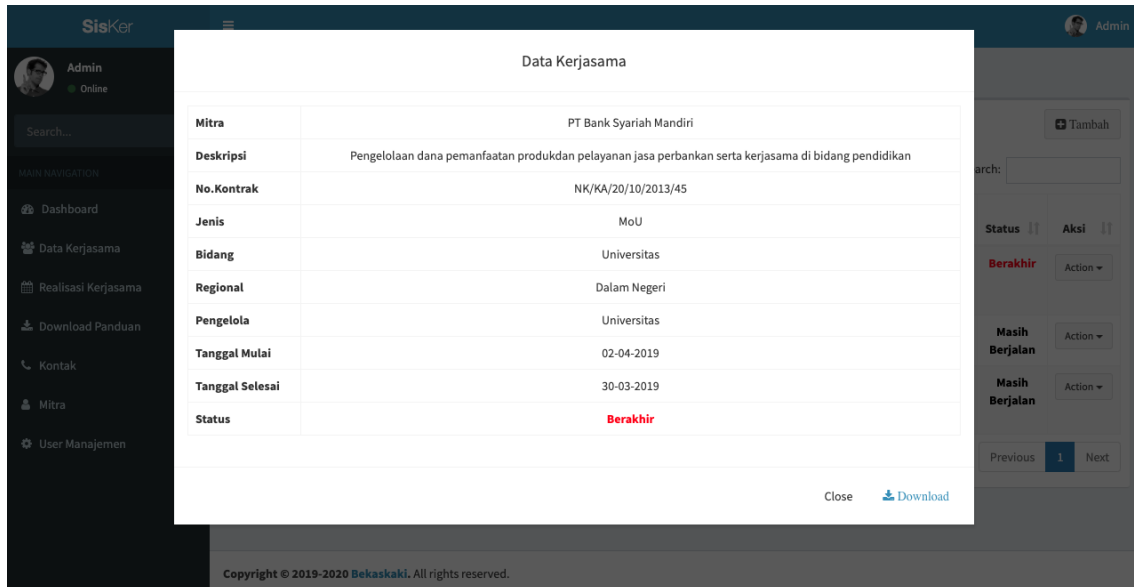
SisKer

Admin

Admin
Online

Search...

MAIN NAVIGATION

Dashboard

Data Kerjasama

Realisasi Kerjasama

Download Panduan

Kontak

Mitra

User Manajemen

Data Kerjasama

| Mitra | PT Bank Syariah Mandiri |
|---|---|
| Deskripsi | Pengelolaan dana pemanfaatan produkdan pelayanan jasa perbankan serta kerjasama di bidang pendidikan |
| No.Kontrak | NK/KA/20/10/2013/45 |
| Jenis | MoU |
| Bidang | Universitas |
| Regional | Dalam Negeri |
| Pengelola | Universitas |
| Tanggal Mulai | 02-04-2019 |
| Tanggal Selesai | 30-03-2019 |
| Status | Berakhir |

Close Download

Tambah

arch:

Status Aksi

Berakhir Action

Masih Berjalan Action

Masih Berjalan Action

Previous 1 Next

Copyright © 2019-2020 Bekaskaki. All rights reserved.